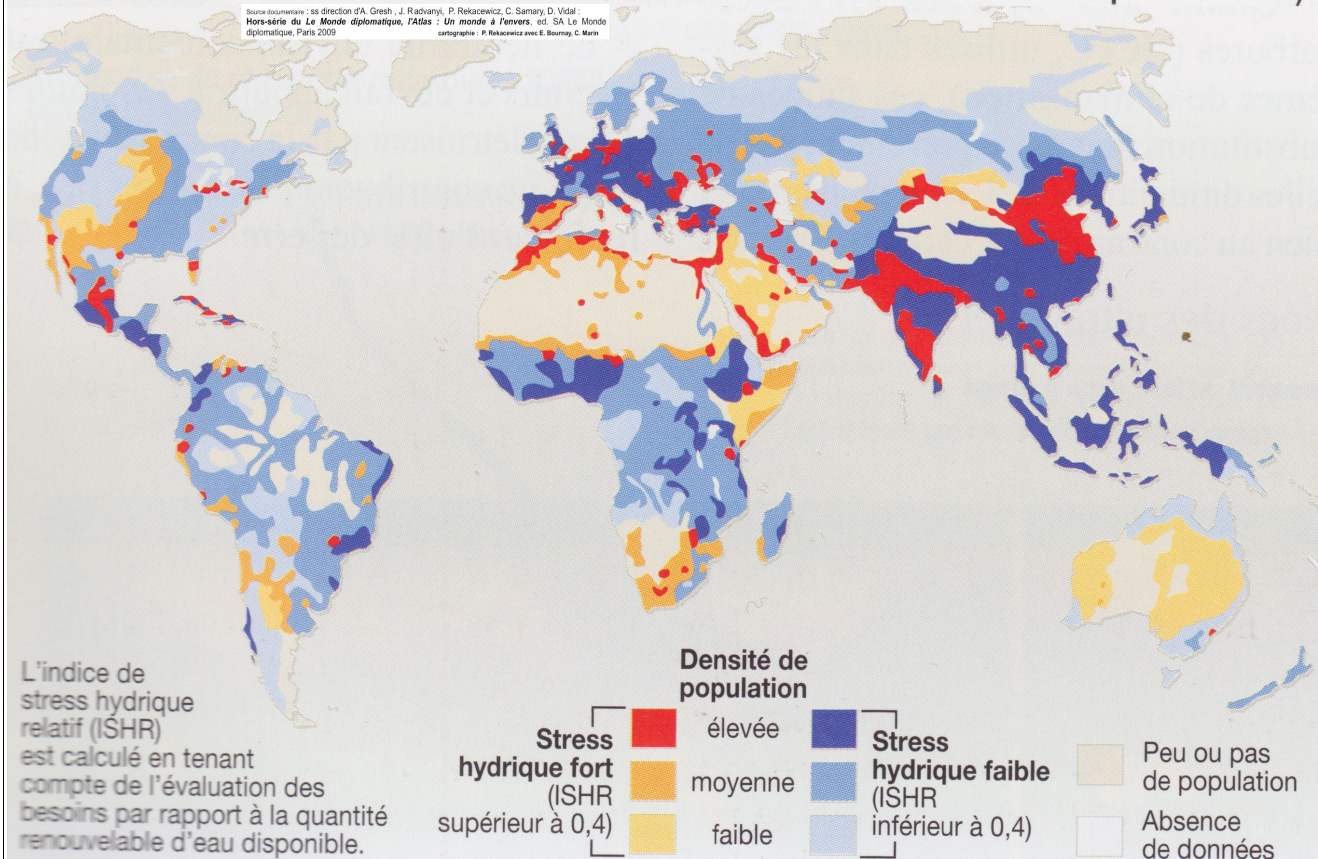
Source documentaire : ss direction d'A. Gresh , J. Radvanyi, P. Rekacewicz, C. Samary, D. Vidal : Hors-série du Le Monde diplomatique, l'Atlas : Un monde à l'envers, ed. SA Le Monde diplomatique, Paris 2009 cartographie : P. Rekacewicz avec E. Bournay, C. Marin

L'indice de stress hydrique relatif (ISHR) est calculé en tenant compte de l'évaluation des besoins par rapport à la quantité renouvelable d'eau disponible.

Densité de population

Stress hydrique fort (ISHR supérieur à 0,4)

élevée

moyenne

faible

Stress hydrique faible (ISHR inférieur à 0,4)

Peu ou pas de population

Absence de données